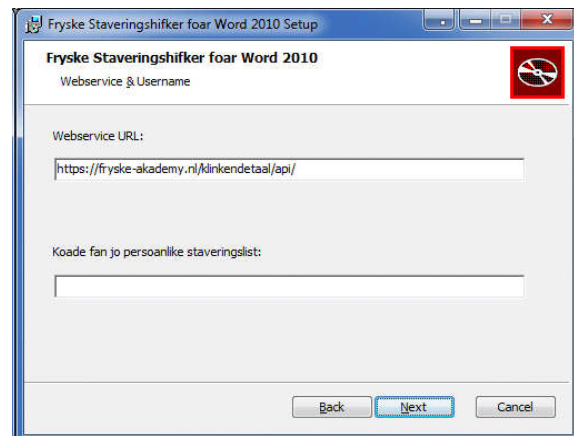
Fryske Staveringshifker foar Word 2010 Setup

Fryske Staveringshifker foar Word 2010

Webservice & Username

Webservice URL:

https://fryske-akademy.nl/klinkendetaal/api/

Koade fan jo persoanlike staveringslist:

Back

Next

Cancel